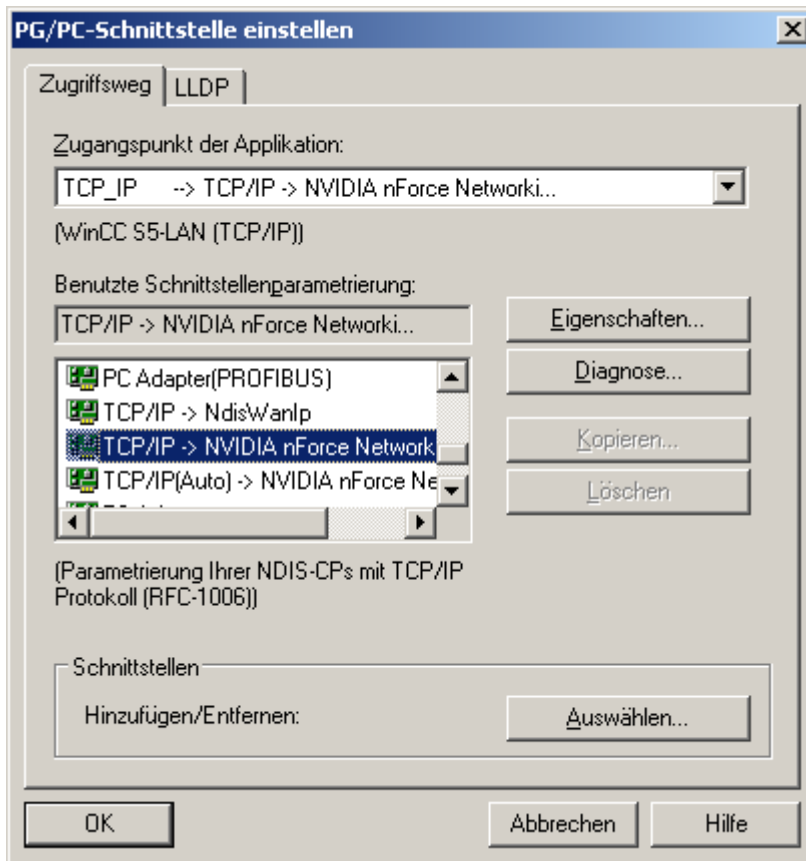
PG/PC-Schnittstelle einstellen

Zugriffsweg | LLDP

Zugangspunkt der Applikation:

TCP_IP --> TCP/IP -> NVIDIA nForce Networki...

(WinCC S5-LAN (TCP/IP))

Benutzte Schnittstellenparametrierung:

TCP/IP -> NVIDIA nForce Networki...

Eigenschaften...

Diagnose...

Kopieren...

Löschen

PC Adapter(PROFIBUS)
TCP/IP -> NdisWanIp
TCP/IP -> NVIDIA nForce Network
TCP/IP(Auto) -> NVIDIA nForce Ne

(Parametrierung Ihrer NDIS-CPs mit TCP/IP Protokoll (RFC-1006))

Schnittstellen

Hinzufügen/Entfernen:

Auswählen...

OK

Abbrechen

Hilfe